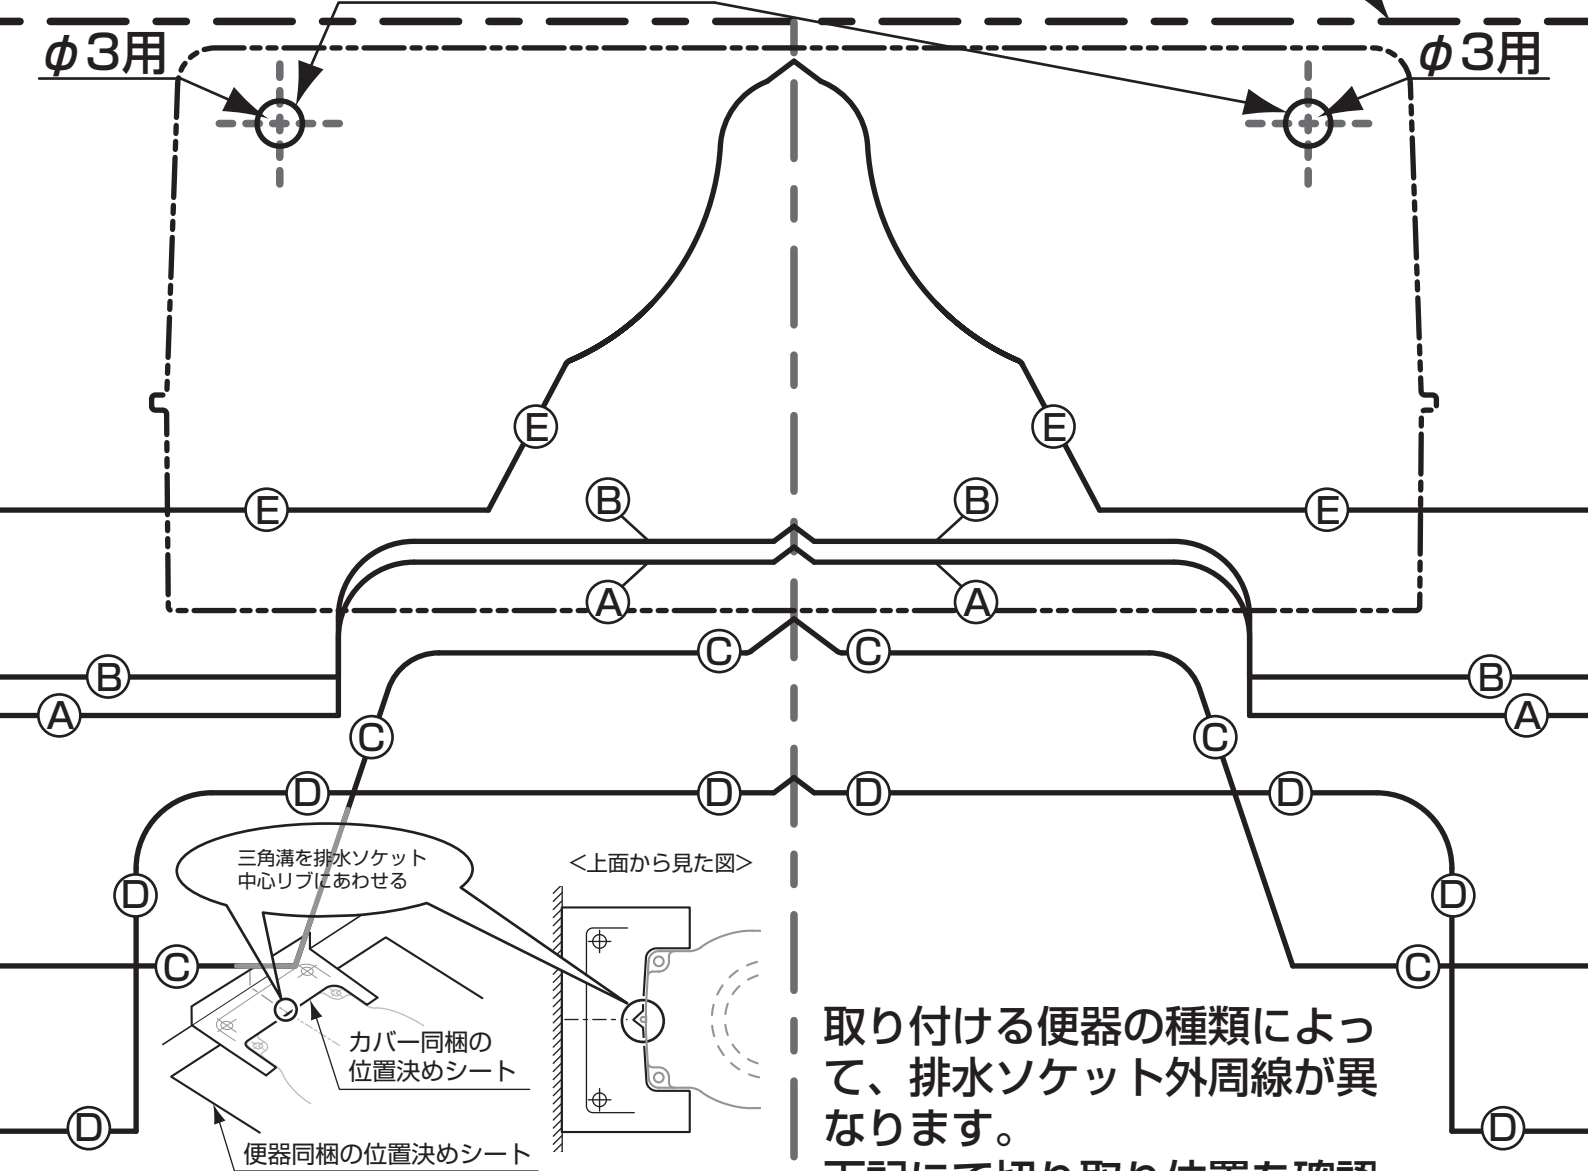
$\phi$3用

$\phi$3用

E E

E E

B B

A A

C C

B B

A A

C C

D D D D

D D

C C

D D

三角溝を排水ソケット中心リブにあわせる

<上面から見た図>

カバー同梱の位置決めシート

便器同梱の位置決めシート

取り付ける便器の種類によって、排水ソケット外周線が異なります。

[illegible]